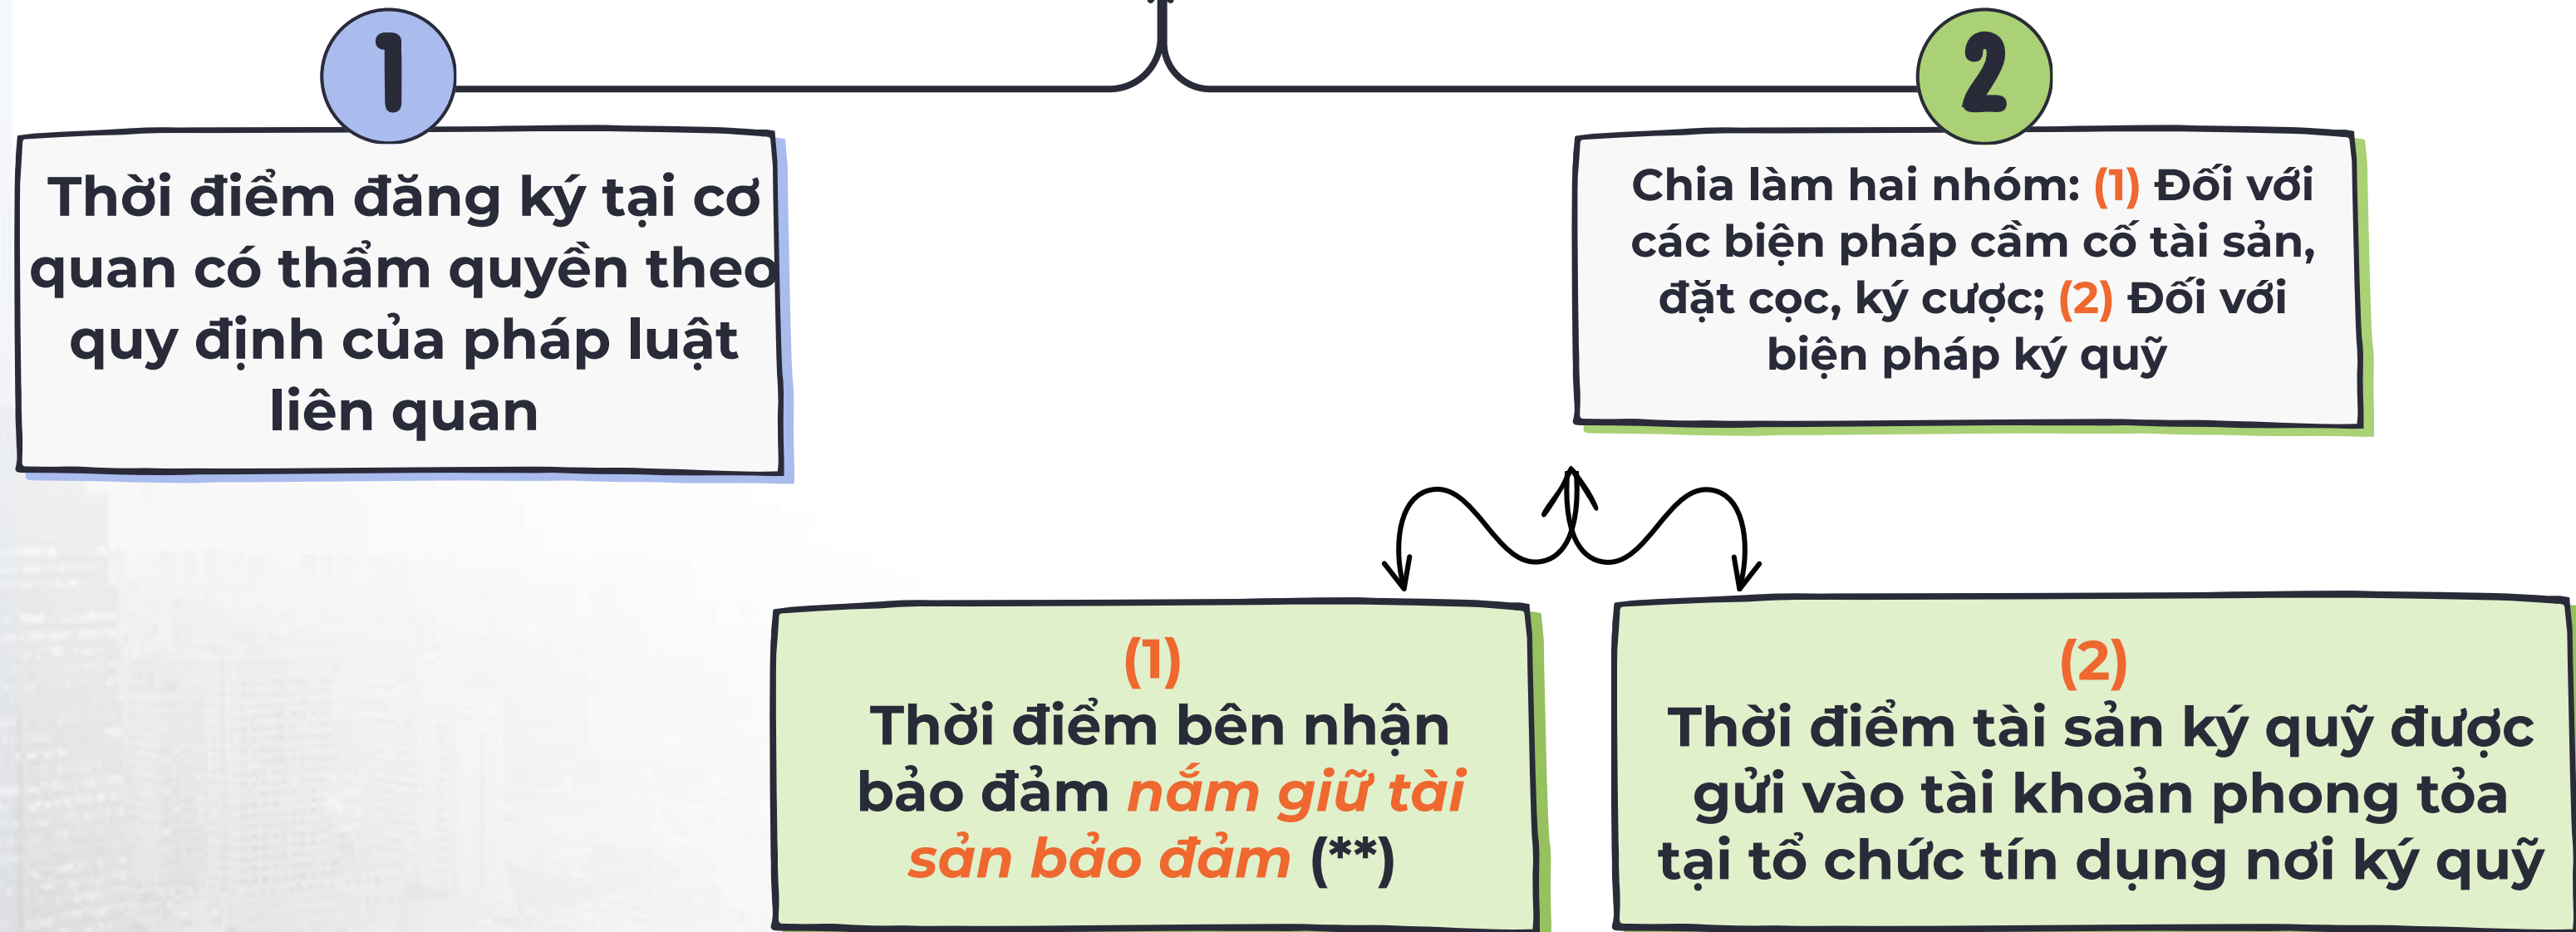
1

Thời điểm đăng ký tại cơ quan có thẩm quyền theo quy định của pháp luật liên quan

2

Chia làm hai nhóm: (1) Đối với các biện pháp cầm cố tài sản, đặt cọc, ký cược; (2) Đối với biện pháp ký quỹ

(1)
Thời điểm bên nhận bảo đảm nắm giữ tài sản bảo đảm (**)

(2)
Thời điểm tài sản ký quỹ được gửi vào tài khoản phong tỏa tại tổ chức tín dụng nơi ký quỹ